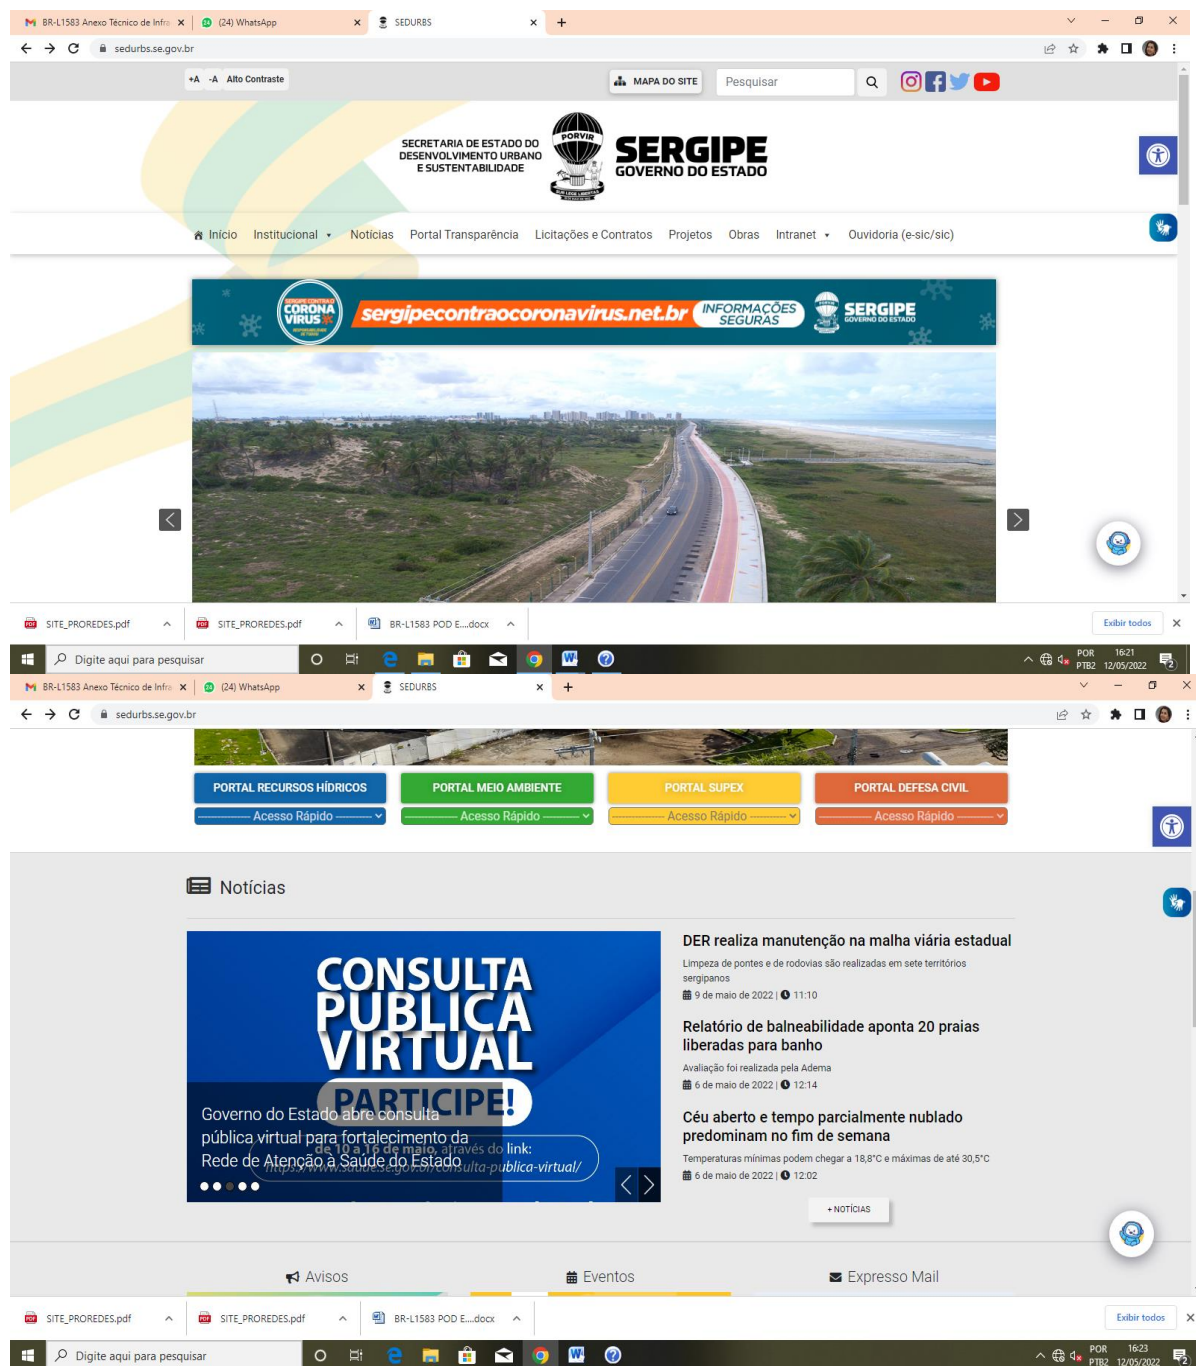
BR-L1583 Anexo Técnico de Infra × (24) WhatsApp × SEDURBS × +

sedurbs.se.gov.br

+A -A Alto Contraste

MAPA DO SITE Pesquisar

SECRETARIA DE ESTADO DO DESENVOLVIMENTO URBANO E SUSTENTABILIDADE

PORVIR

SERGIPE
GOVERNO DO ESTADO

Início Institucional Notícias Portal Transparência Licitações e Contratos Projetos Obras Intranet Ouvidoria (e-sic/sic)

SERGIPE CONTRA O CORONA VIRUS
sergipecontraocoronavirus.net.br INFORMAÇÕES SEGURAS SERGIPE GOVERNO DO ESTADO

SITE_PROREDES.pdf SITE_PROREDES.pdf BR-L1583 POD E....docx Exibir todos

Digite aqui para pesquisar

POR PTB2 16:21 12/05/2022

BR-L1583 Anexo Técnico de Infra × (24) WhatsApp × SEDURBS × +

sedurbs.se.gov.br

PORTAL RECURSOS HÍDRICOS
Acesso Rápido
PORTAL MEIO AMBIENTE
Acesso Rápido
PORTAL SUPEX
Acesso Rápido
PORTAL DEFESA CIVIL
Acesso Rápido

Notícias

CONSULTA PÚBLICA VIRTUAL
PARTICIPE!
de 10 a 16 de maio, através do link:
https://www.saude.se.gov.br/consulta-publica-virtual/

Governo do Estado abre consulta pública virtual para fortalecimento da Rede de Atenção à Saúde do Estado

DER realiza manutenção na malha viária estadual
Limpeza de pontes e de rodovias são realizadas em sete territórios sergipanos
9 de maio de 2022 | 11:10

Relatório de balneabilidade aponta 20 praias liberadas para banho
Avaliação foi realizada pela Adema
6 de maio de 2022 | 12:14

Céu aberto e tempo parcialmente nublado predominam no fim de semana
Temperaturas mínimas podem chegar a 18,8°C e máximas de até 30,5°C
6 de maio de 2022 | 12:02

+ NOTÍCIAS

Avisos Eventos Expresso Mail

SITE_PROREDES.pdf SITE_PROREDES.pdf BR-L1583 POD E....docx Exibir todos

Digite aqui para pesquisar

POR PTB2 16:23 12/05/2022